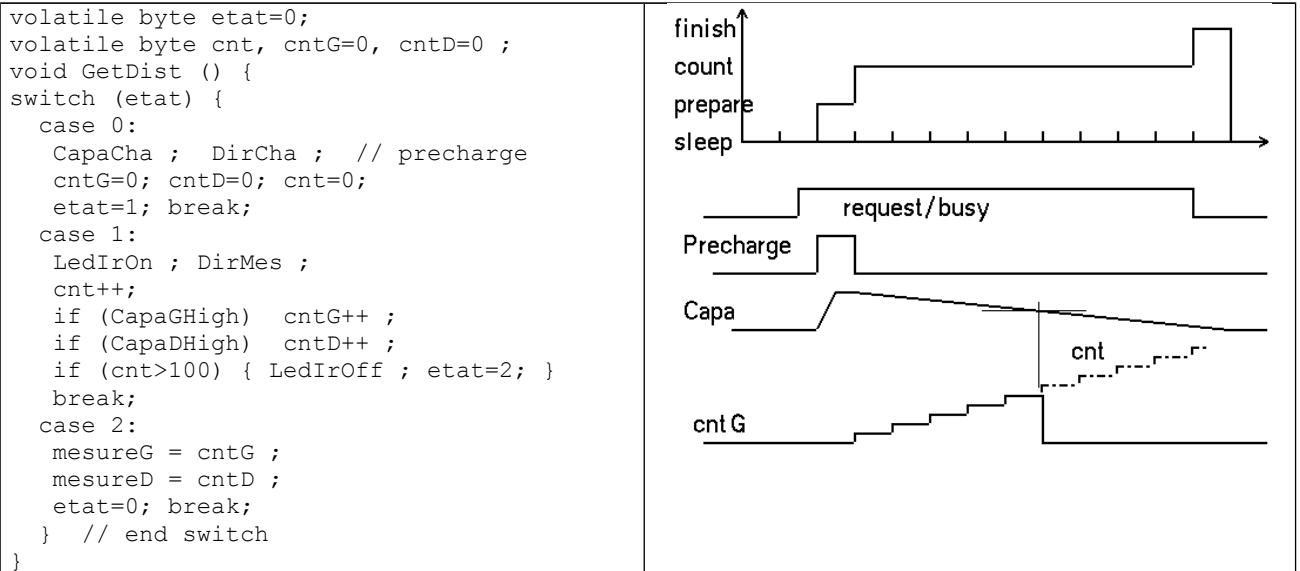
volatile byte etat=0;
volatile byte cnt, cntG=0, cntD=0 ;
void GetDist () {
switch (etat) {
  case 0:
   CapaCha ;  DirCha ;  // precharge
   cntG=0; cntD=0; cnt=0;
   etat=1; break;
  case 1:
   LedIrOn ; DirMes ;
   cnt++;
   if (CapaGHigh)  cntG++ ;
   if (CapaDHigh)  cntD++ ;
   if (cnt>100) { LedIrOff ; etat=2; }
   break;
  case 2:
   mesureG = cntG ;
   mesureD = cntD ;
   etat=0; break;
  }  // end switch
}

finish
count
prepare
sleep
request/busy
Precharge
Capa
cnt
cnt G